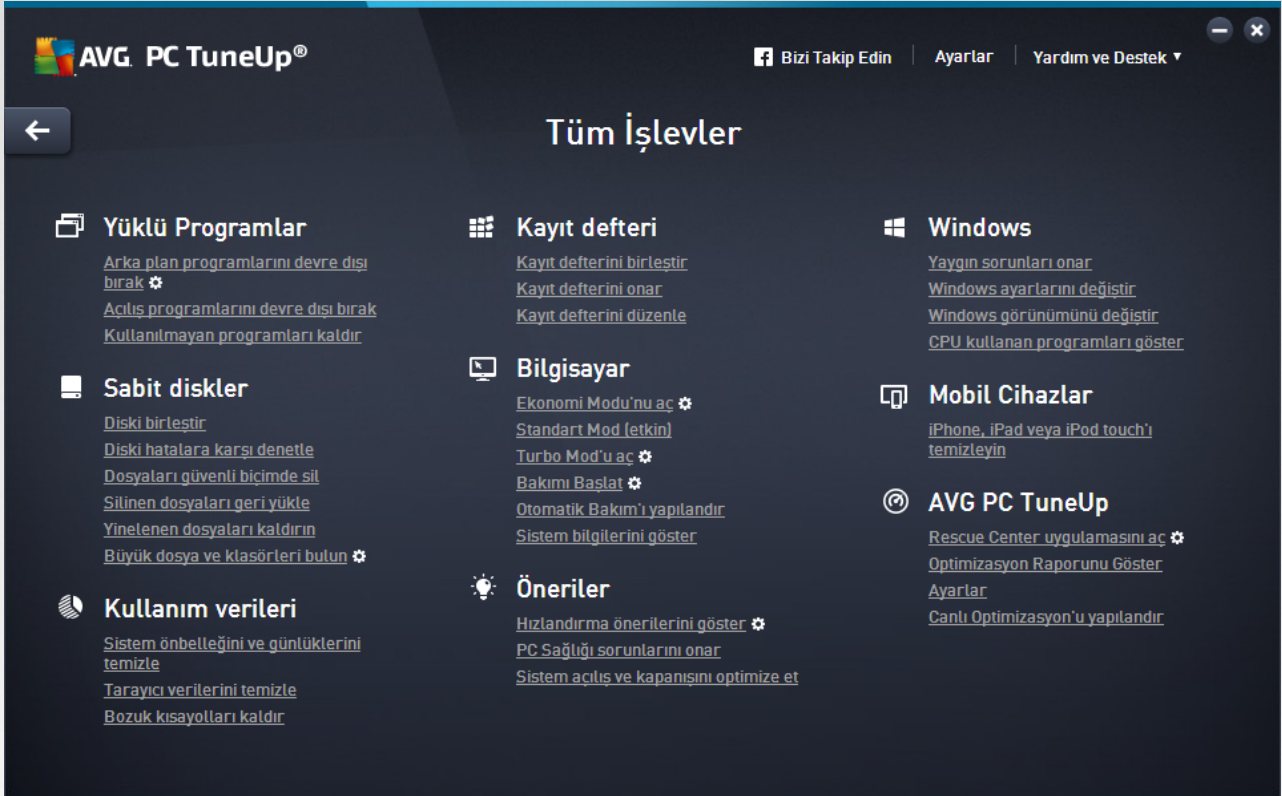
AVG. PC TuneUp®

Bizi Takip Edin | Ayarlar | Yardım ve Destek ▾

Tüm İşlevler

Yüklü Programlar
Arka plan programlarını devre dışı bırak
Açılış programlarını devre dışı bırak
Kullanılmayan programları kaldır

Sabit diskler
Diski birleştir
Diski hatalara karşı denetle
Dosyaları güvenli biçimde sil
Silinen dosyaları geri yükle
Yinelenen dosyaları kaldırın
Büyük dosya ve klasörleri bulun

Kullanım verileri
Sistem önbelleğini ve günlüklerini temizle
Tarayıcı verilerini temizle
Bozuk kısayolları kaldır

Kayıt defteri
Kayıt defterini birleştir
Kayıt defterini onar
Kayıt defterini düzenle

Bilgisayar
Ekonomi Modu'nu aç
Standart Mod (etkin)
Turbo Mod'u aç
Bakımı Başlat
Otomatik Bakım'ı yapılandır
Sistem bilgilerini göster

Öneriler
Hızlandırma önerilerini göster
PC Sağlığı sorunlarını onar
Sistem açılış ve kapanışını optimize et

Windows
Yaygın sorunları onar
Windows ayarlarını değiştir
Windows görünümünü değiştir
CPU kullanan programları göster

Mobil Cihazlar
iPhone, iPad veya iPod touch'ı temizleyin

AVG PC TuneUp
Rescue Center uygulamasını aç
Optimizasyon Raporunu Göster
Ayarlar
Canlı Optimizasyon'u yapılandır